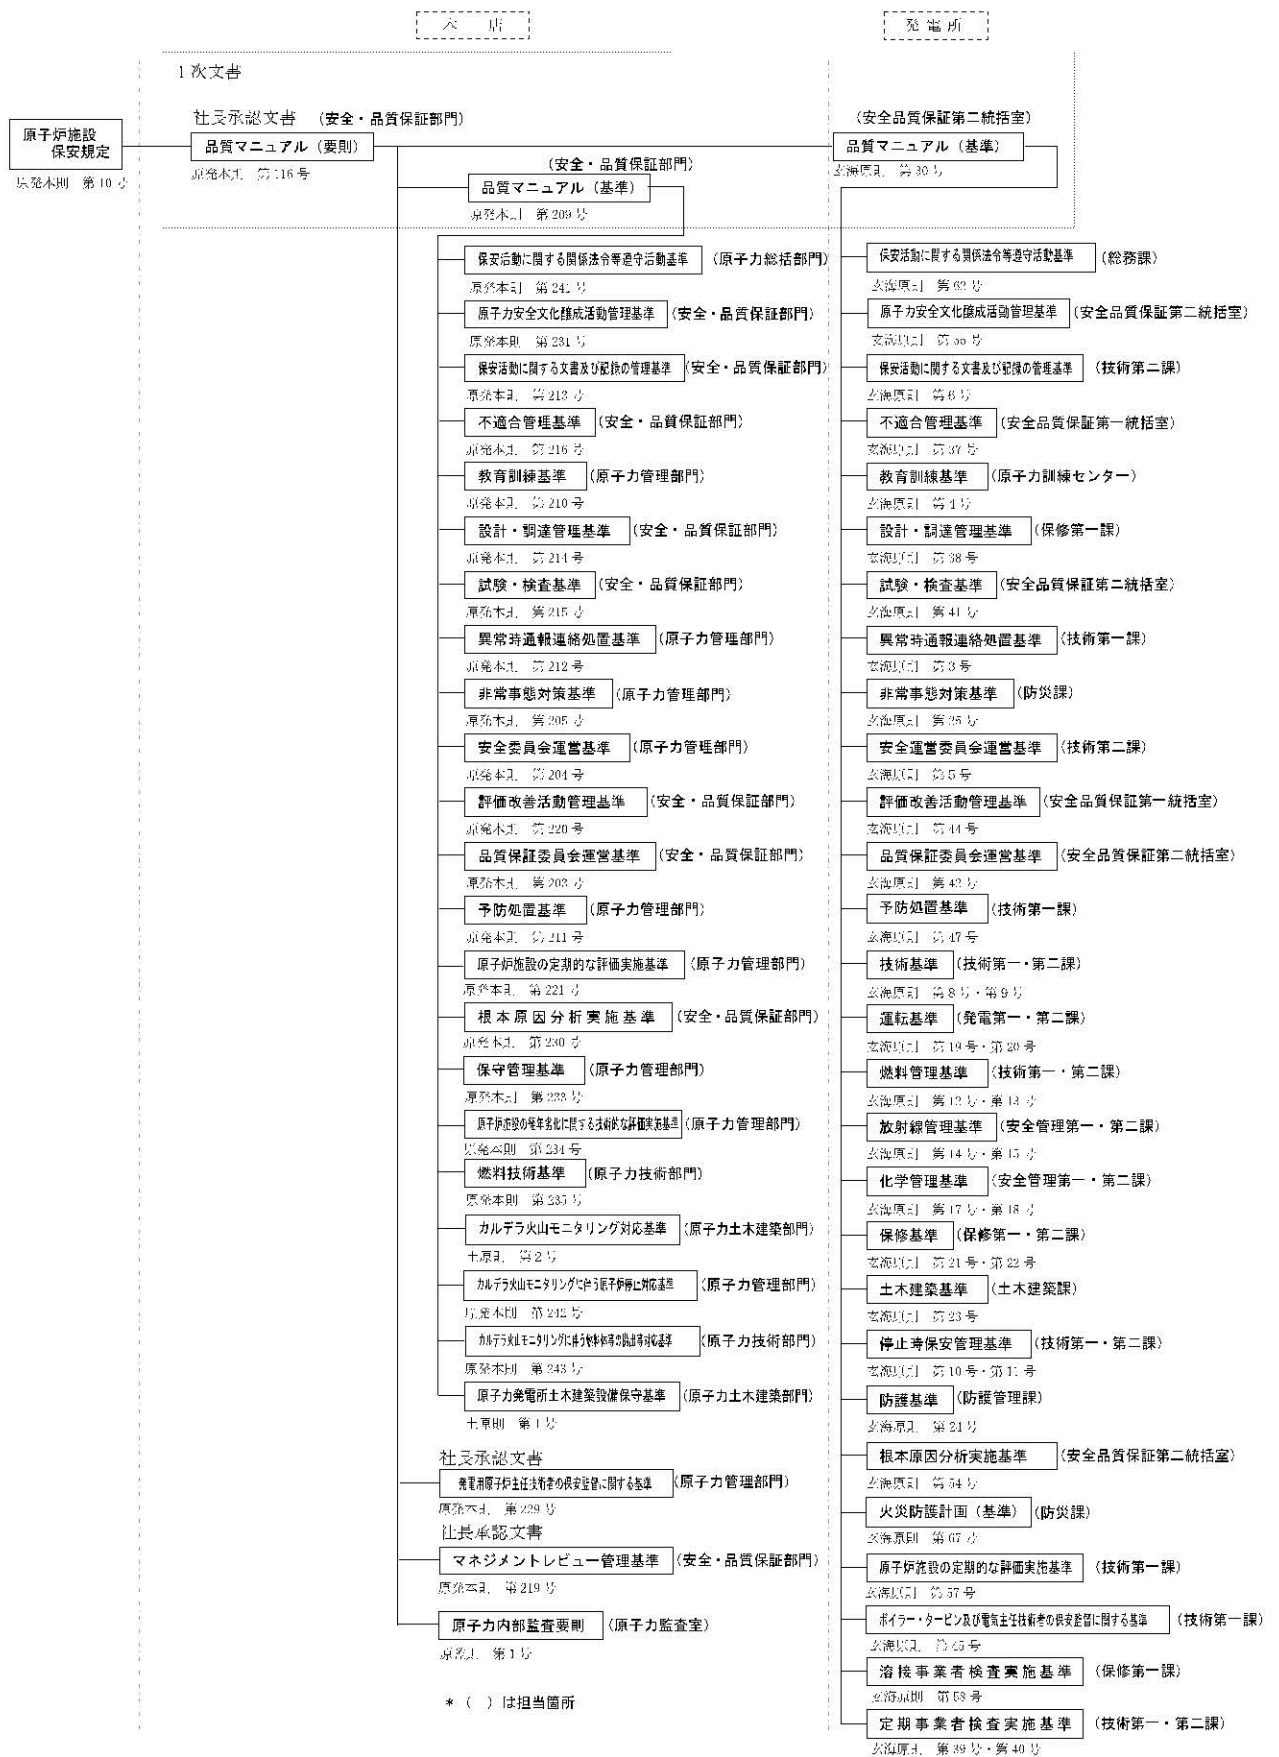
本 店

発 電 所

1次文書

原子炉施設 保安規定
原発本則 第10号

社長承認文書 （安全・品質保証部門）
品質マニュアル（要則）
原発本則 第116号

（安全品質保証第二統括室）
品質マニュアル（基準）
玄海原則 第30号

（安全・品質保証部門）
品質マニュアル（基準）
原発本則 第209号

保安活動に関する関係法令等遵守活動基準 （原子力総括部門）
原発本則 第241号

原子力安全文化醸成活動管理基準 （安全・品質保証部門）
原発本則 第231号

保安活動に関する文書及び記録の管理基準 （安全・品質保証部門）
原発本則 第213号

不適合管理基準 （安全・品質保証部門）
原発本則 第216号

教育訓練基準 （原子力管理部門）
原発本則 第210号

設計・調達管理基準 （安全・品質保証部門）
原発本則 第214号

試験・検査基準 （安全・品質保証部門）
原発本則 第215号

異常時通報連絡処置基準 （原子力管理部門）
原発本則 第212号

非常事態対策基準 （原子力管理部門）
原発本則 第205号

安全委員会運営基準 （原子力管理部門）
原発本則 第204号

評価改善活動管理基準 （安全・品質保証部門）
原発本則 第220号

品質保証委員会運営基準 （安全・品質保証部門）
原発本則 第203号

予防処置基準 （原子力管理部門）
原発本則 第211号

原子炉施設の定期的な評価実施基準 （原子力管理部門）
原発本則 第221号

根本原因分析実施基準 （安全・品質保証部門）
原発本則 第230号

保守管理基準 （原子力管理部門）
原発本則 第233号

原子炉施設の経年劣化に関する技術的な評価実施基準 （原子力管理部門）
原発本則 第234号

燃料技術基準 （原子力技術部門）
原発本則 第235号

カルデラ火山モニタリング対応基準 （原子力土木建築部門）
土原則 第2号

カルデラ火山モニタリングに伴う原子炉停止対応基準 （原子力管理部門）
原発本則 第242号

カルデラ火山モニタリングに伴う燃料体等の搬出等対応基準 （原子力技術部門）
原発本則 第243号

原子力発電所土木建築設備保守基準 （原子力土木建築部門）
土原則 第1号

社長承認文書
発電用原子炉主任技術者の保安監督に関する基準 （原子力管理部門）
原発本則 第229号

社長承認文書
マネジメントレビュー管理基準 （安全・品質保証部門）
原発本則 第219号

原子力内部監査要則 （原子力監査室）
原監則 第1号

＊（ ）は担当箇所

保安活動に関する関係法令等遵守活動基準 （総務課）
玄海原則 第62号

原子力安全文化醸成活動管理基準 （安全品質保証第二統括室）
玄海原則 第55号

保安活動に関する文書及び記録の管理基準 （技術第二課）
玄海原則 第6号

不適合管理基準 （安全品質保証第一統括室）
玄海原則 第37号

教育訓練基準 （原子力訓練センター）
玄海原則 第1号

設計・調達管理基準 （保修第一課）
玄海原則 第38号

試験・検査基準 （安全品質保証第二統括室）
玄海原則 第41号

異常時通報連絡処置基準 （技術第一課）
玄海原則 第3号

非常事態対策基準 （防災課）
玄海原則 第25号

安全運営委員会運営基準 （技術第二課）
玄海原則 第5号

評価改善活動管理基準 （安全品質保証第一統括室）
玄海原則 第44号

品質保証委員会運営基準 （安全品質保証第二統括室）
玄海原則 第42号

予防処置基準 （技術第一課）
玄海原則 第47号

技術基準 （技術第一・第二課）
玄海原則 第8号・第9号

運転基準 （発電第一・第二課）
玄海原則 第19号・第20号

燃料管理基準 （技術第一・第二課）
玄海原則 第12号・第13号

放射線管理基準 （安全管理第一・第二課）
玄海原則 第14号・第15号

化学管理基準 （安全管理第一・第二課）
玄海原則 第17号・第18号

保修基準 （保修第一・第二課）
玄海原則 第21号・第22号

土木建築基準 （土木建築課）
玄海原則 第23号

停止時保安管理基準 （技術第一・第二課）
玄海原則 第10号・第11号

防護基準 （防護管理課）
玄海原則 第24号

根本原因分析実施基準 （安全品質保証第二統括室）
玄海原則 第54号

火災防護計画（基準） （防災課）
玄海原則 第67号

原子炉施設の定期的な評価実施基準 （技術第一課）
玄海原則 第57号

ボイラー・タービン及び電気主任技術者の保安監督に関する基準 （技術第一課）
玄海原則 第65号

溶接事業者検査実施基準 （保修第一課）
玄海原則 第58号

定期事業者検査実施基準 （技術第一・第二課）
玄海原則 第39号・第40号